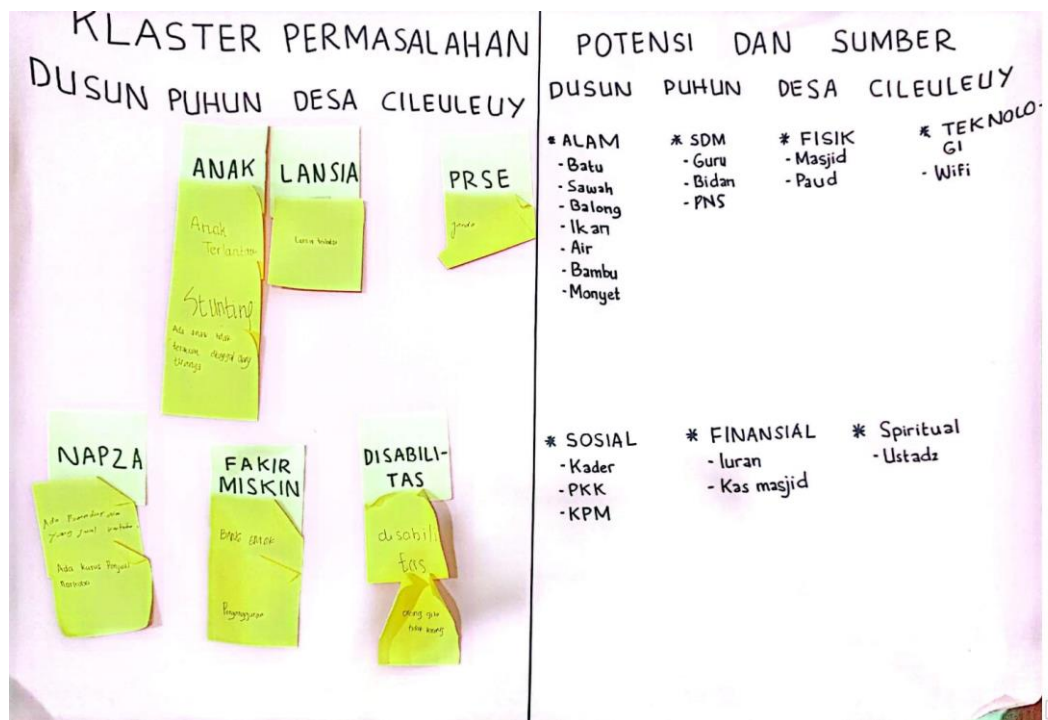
KLASTER PERMASALAHAN
DUSUN PUHUN DESA CILEULEUY

ANAK

Anak Terlantar

Stunting

Ada anak yang terkena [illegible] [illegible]

LANSIA

Lansia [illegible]

PRSE

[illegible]

NAPZA

Ada Pemuda yang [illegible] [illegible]

Ada kasus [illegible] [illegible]

FAKIR MISKIN

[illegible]

Pengangguran

DISABILITAS

disabilitas

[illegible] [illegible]

POTENSI DAN SUMBER
DUSUN PUHUN DESA CILEULEUY

* ALAM
- Batu
- Sawah
- Balong
- Ikan
- Air
- Bambu
- Monyet

* SDM
- Guru
- Bidan
- PNS

* FISIK
- Masjid
- Paud

* TEKNOLOGI
- WiFi

* SOSIAL
- Kader
- PKK
- KPM

* FINANSIAL
- Iuran
- Kas masjid

* Spiritual
- Ustadz